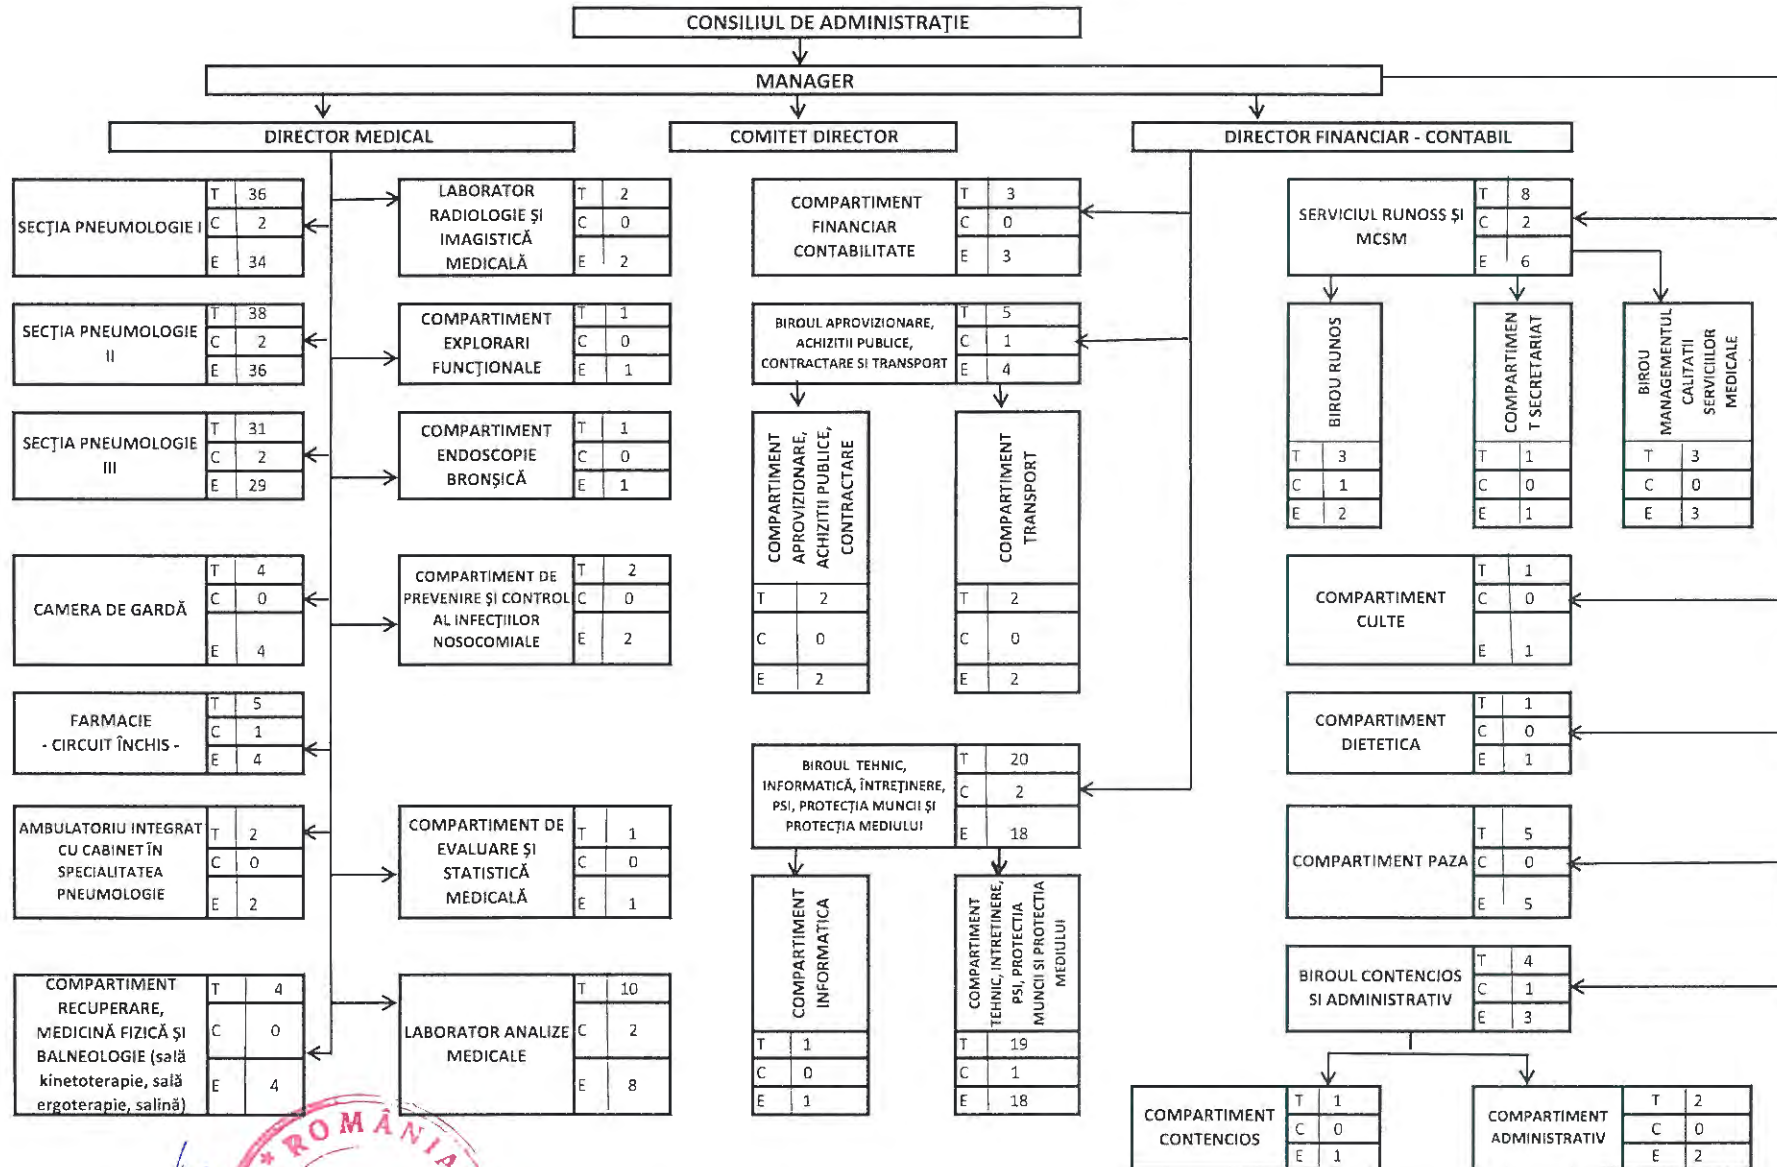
CONSILIUL DE ADMINISTRAȚIE

MANAGER

DIRECTOR MEDICAL

COMITET DIRECTOR

DIRECTOR FINANCIAR - CONTABIL

SECȚIA PNEUMOLOGIE I
T 36
C 2
E 34

LABORATOR RADIOLOGIE ȘI IMAGISTICĂ MEDICALĂ
T 2
C 0
E 2

COMPARTIMENT FINANCIAR CONTABILITATE
T 3
C 0
E 3

SERVICIUL RUNOSS ȘI MCSM
T 8
C 2
E 6

SECȚIA PNEUMOLOGIE II
T 38
C 2
E 36

COMPARTIMENT EXPLORARI FUNCȚIONALE
T 1
C 0
E 1

BIROUL APROVIZIONARE, ACHIZITII PUBLICE, CONTRACTARE SI TRANSPORT
T 5
C 1
E 4

BIROU RUNOS
T 3
C 1
E 2

COMPARTIMENT SECRETARIAT
T 1
C 0
E 1

BIROU MANAGEMENTUL CALITATII SERVICIILOR MEDICALE
T 3
C 0
E 3

SECȚIA PNEUMOLOGIE III
T 31
C 2
E 29

COMPARTIMENT ENDOSCOPIE BRONȘICĂ
T 1
C 0
E 1

COMPARTIMENT APROVIZIONARE, ACHIZITII PUBLICE, CONTRACTARE
T 2
C 0
E 2

COMPARTIMENT TRANSPORT
T 2
C 0
E 2

CAMERA DE GARDĂ
T 4
C 0
E 4

COMPARTIMENT DE PREVENIRE ȘI CONTROL AL INFECȚIILOR NOSOCOMIALE
T 2
C 0
E 2

COMPARTIMENT CULTE
T 1
C 0
E 1

FARMACIE - CIRCUIT ÎNCHIS -
T 5
C 1
E 4

COMPARTIMENT DIETETICA
T 1
C 0
E 1

BIROUL TEHNIC, INFORMATICĂ, ÎNTREȚINERE, PSI, PROTECȚIA MUNCII ȘI PROTECȚIA MEDIULUI
T 20
C 2
E 18

AMBULATORIU INTEGRAT CU CABINET ÎN SPECIALITATEA PNEUMOLOGIE
T 2
C 0
E 2

COMPARTIMENT DE EVALUARE ȘI STATISTICĂ MEDICALĂ
T 1
C 0
E 1

COMPARTIMENT PAZA
T 5
C 0
E 5

COMPARTIMENT INFORMATICA
T 1
C 0
E 1

COMPARTIMENT TEHNIC, INTRETINERE, PSI, PROTECTIA MUNCII SI PROTECTIA MEDIULUI
T 19
C 1
E 18

BIROUL CONTENCIOS SI ADMINISTRATIV
T 4
C 1
E 3

COMPARTIMENT RECUPERARE, MEDICINĂ FIZICĂ ȘI BALNEOLOGIE (sală kinetoterapie, sală ergoterapie, salină)
T 4
C 0
E 4

LABORATOR ANALIZE MEDICALE
T 10
C 2
E 8

COMPARTIMENT CONTENCIOS
T 1
C 0
E 1

COMPARTIMENT ADMINISTRATIV
T 2
C 0
E 2

ROMÂNIA